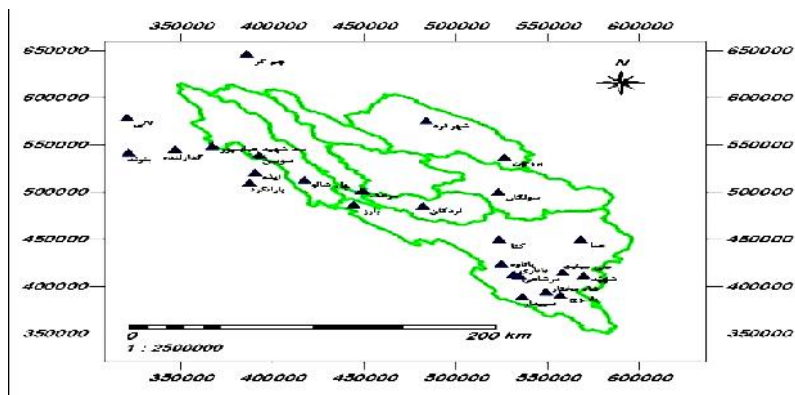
350000 400000 450000 500000 550000 600000

650000
600000
550000
500000
450000
400000
350000

650000
600000
550000
500000
450000
400000
350000

N

چم کر
شهرکرد
نقده
شهرکرد
سد شهید عباسپور
سوسن
ایذه
باراکرد
سولگان
لردگان
کتا
بافتوه
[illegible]
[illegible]
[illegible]
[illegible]
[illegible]
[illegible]

0 200 km
1 : 2500000

350000 400000 450000 500000 550000 600000